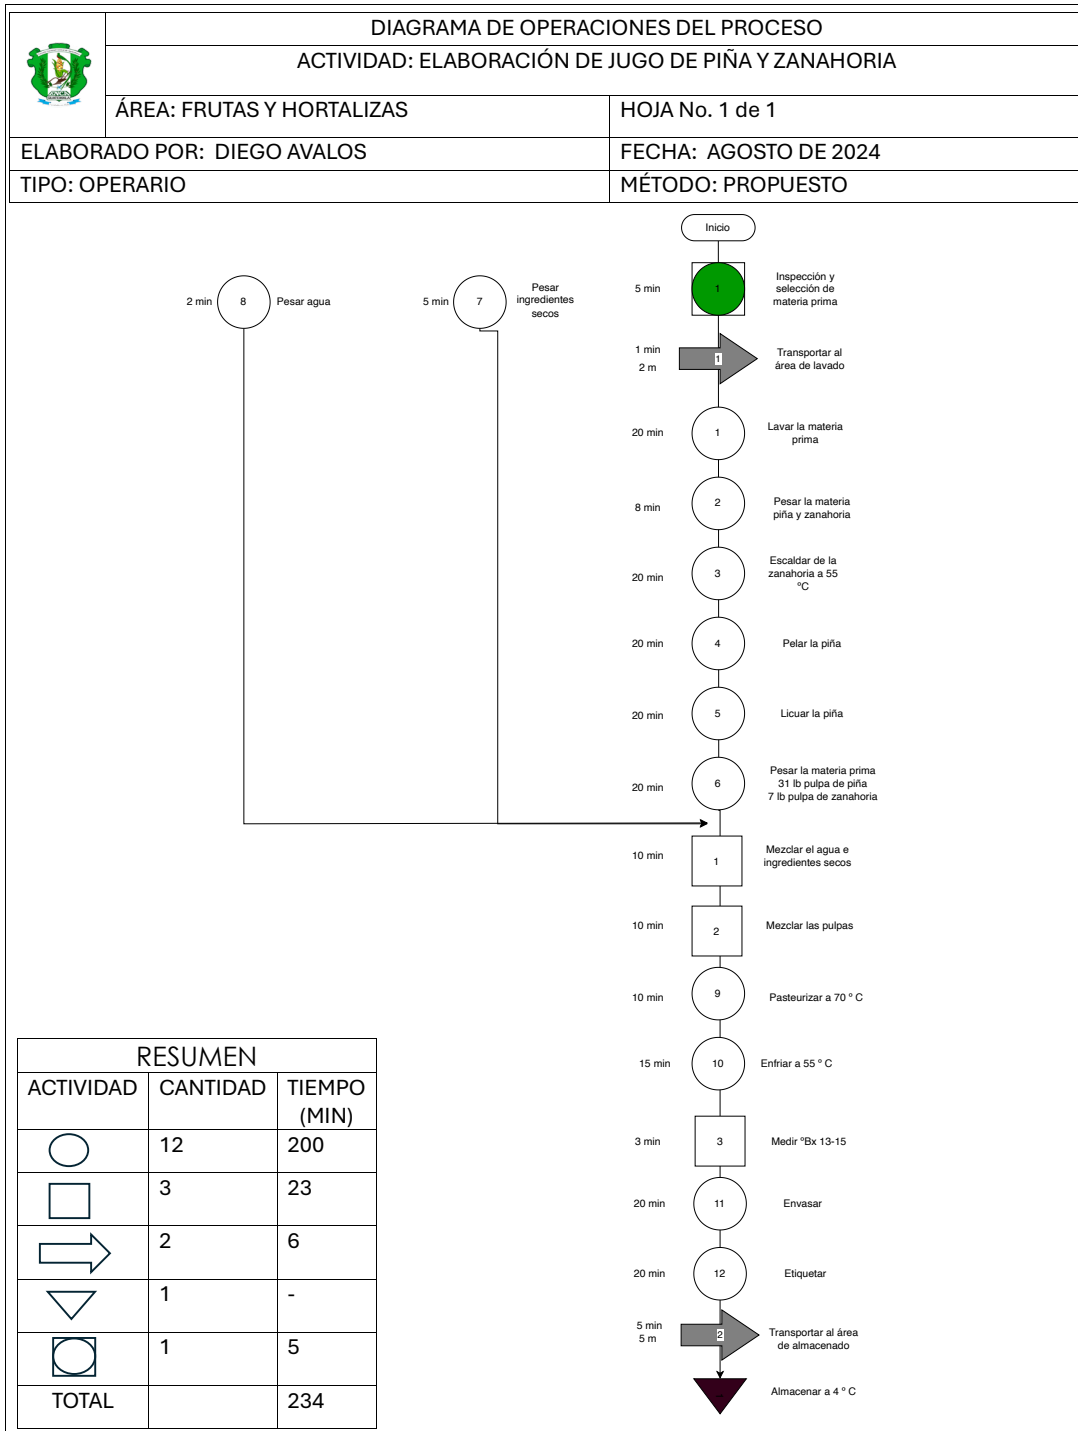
DIAGRAMA DE OPERACIONES DEL PROCESO
ACTIVIDAD: ELABORACIÓN DE JUGO DE PIÑA Y ZANAHORIA
ÁREA: FRUTAS Y HORTALIZAS
HOJA No. 1 de 1
ELABORADO POR: DIEGO AVALOS
FECHA: AGOSTO DE 2024
TIPO: OPERARIO
MÉTODO: PROPUESTO

Inicio

2 min 8 Pesar agua

5 min 7 Pesar ingredientes secos

5 min 1 Inspección y selección de materia prima

1 min 2 m 1 Transportar al área de lavado

20 min 1 Lavar la materia prima

8 min 2 Pesar la materia piña y zanahoria

20 min 3 Escaldar de la zanahoria a 55 °C

20 min 4 Pelar la piña

20 min 5 Licuar la piña

20 min 6 Pesar la materia prima 31 lb pulpa de piña 7 lb pulpa de zanahoria

10 min 1 Mezclar el agua e ingredientes secos

10 min 2 Mezclar las pulpas

10 min 9 Pasteurizar a 70 ° C

15 min 10 Enfriar a 55 ° C

3 min 3 Medir °Bx 13-15

20 min 11 Envasar

20 min 12 Etiquetar

5 min 5 m 2 Transportar al área de almacenado

Almacenar a 4 ° C

RESUMEN
| ACTIVIDAD | CANTIDAD | TIEMPO (MIN) |
|---|---|---|
| | 12 | 200 |
| | 3 | 23 |
| | 2 | 6 |
| | 1 | - |
| | 1 | 5 |
| TOTAL | | 234 |